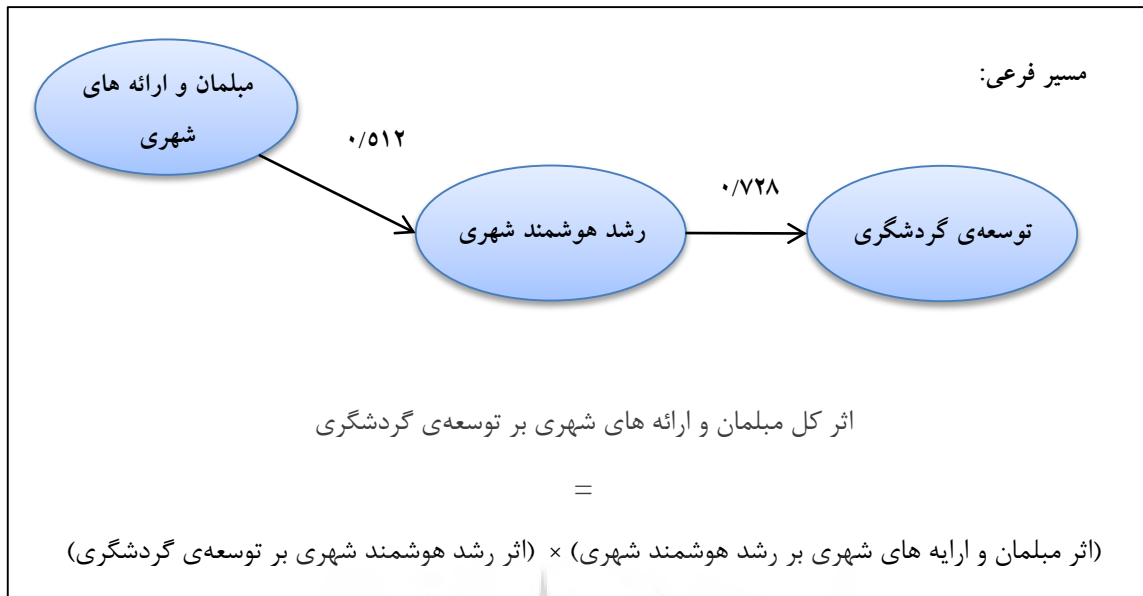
مسیر فرعی:

مبلمان و ارائه های شهری

۰/۵۱۲

رشد هوشمند شهری

۰/۷۲۸

توسعه‌ی گردشگری

اثر کل مبلمان و ارائه های شهری بر توسعه‌ی گردشگری

=

(اثر مبلمان و ارایه های شهری بر رشد هوشمند شهری) × (اثر رشد هوشمند شهری بر توسعه‌ی گردشگری)